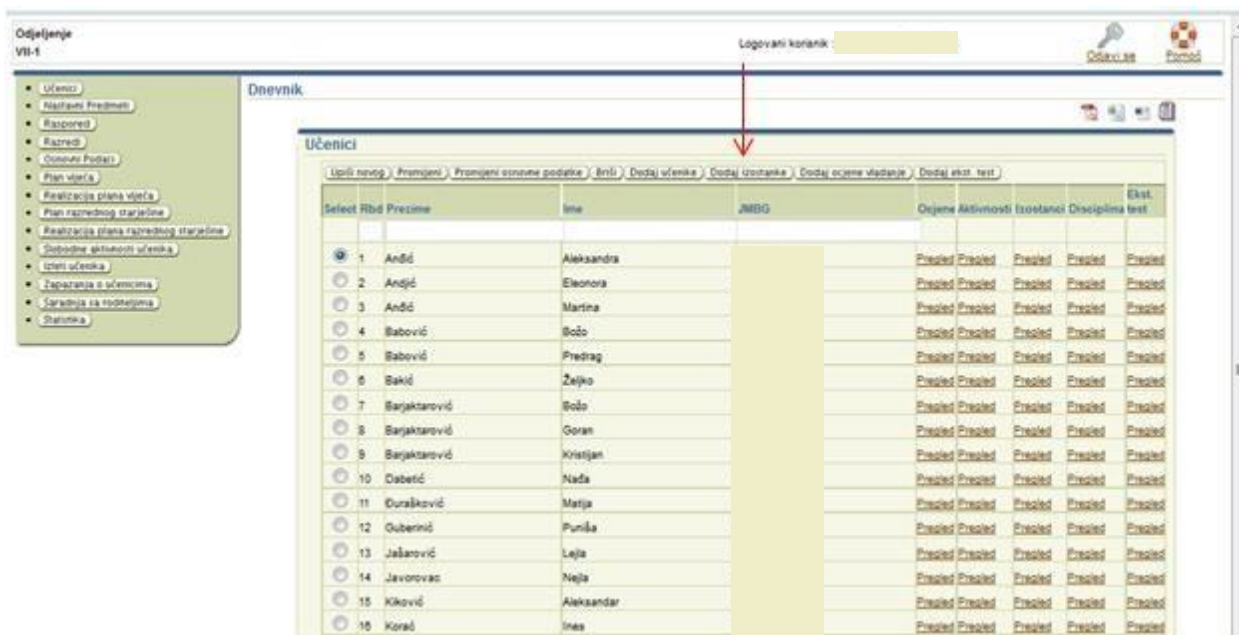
Odjeljenje
VII-1

Logovani korisnik :

Odjavi se Pomoć

- Učenici
- Nastavni Predmeti
- Raspored
- Razredi
- Osnovni Podaci
- Plan vijeća
- Realizacija plana vijeća
- Plan razrednog starješine
- Realizacija plana razrednog starješine
- Slobodne aktivnosti učenika
- Izleti učenika
- Zapažanja o učenicima
- Saradnja sa roditeljima
- Statistika

Dnevnik

Učenici

Upiši novog | Promijeni | Promijeni osnovne podatke | Briši | Dodaj učenika | Dodaj izostanke | Dodaj ocjene vladanje | Dodaj ekst. test

| Select | Rbd | Prezime | Ime | JMBG | Ocjene | Aktivnosti | Izostanci | Disciplina | Ekst. test |
|---|---|---|---|---|---|---|---|---|---|
| | | | | | | | | | |
| | 1 | Anđić | Aleksandra | | Pregled | Pregled | Pregled | Pregled | Pregled |
| | 2 | Anđić | Eleonora | | Pregled | Pregled | Pregled | Pregled | Pregled |
| | 3 | Anđić | Martina | | Pregled | Pregled | Pregled | Pregled | Pregled |
| | 4 | Babović | Božo | | Pregled | Pregled | Pregled | Pregled | Pregled |
| | 5 | Babović | Predrag | | Pregled | Pregled | Pregled | Pregled | Pregled |
| | 6 | Bakić | Željko | | Pregled | Pregled | Pregled | Pregled | Pregled |
| | 7 | Barjaktarović | Božo | | Pregled | Pregled | Pregled | Pregled | Pregled |
| | 8 | Barjaktarović | Goran | | Pregled | Pregled | Pregled | Pregled | Pregled |
| | 9 | Barjaktarović | Kristijan | | Pregled | Pregled | Pregled | Pregled | Pregled |
| | 10 | Dabetić | Nađa | | Pregled | Pregled | Pregled | Pregled | Pregled |
| | 11 | Đurašković | Matija | | Pregled | Pregled | Pregled | Pregled | Pregled |
| | 12 | Guberinić | Puniša | | Pregled | Pregled | Pregled | Pregled | Pregled |
| | 13 | Jašarović | Lejla | | Pregled | Pregled | Pregled | Pregled | Pregled |
| | 14 | Javorovac | Nejla | | Pregled | Pregled | Pregled | Pregled | Pregled |
| | 15 | Kiković | Aleksandar | | Pregled | Pregled | Pregled | Pregled | Pregled |
| | 16 | Korać | Ines | | Pregled | Pregled | Pregled | Pregled | Pregled |